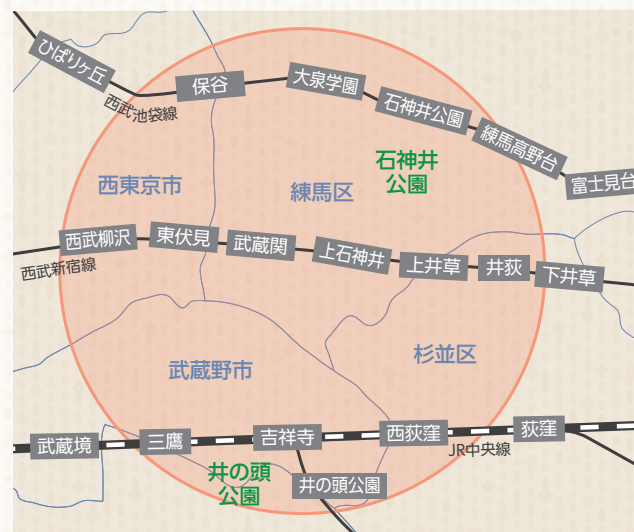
ひばりヶ丘
保谷
大泉学園
石神井公園
練馬高野台
富士見台
西武池袋線
石神井
公園
西東京市
練馬区
西武柳沢
東伏見
武蔵関
上石神井
上井草
井荻
下井草
西武新宿線
武蔵野市
杉並区
武蔵境
三鷹
吉祥寺
西荻窪
荻窪
JR中央線
井の頭
公園
井の頭公園